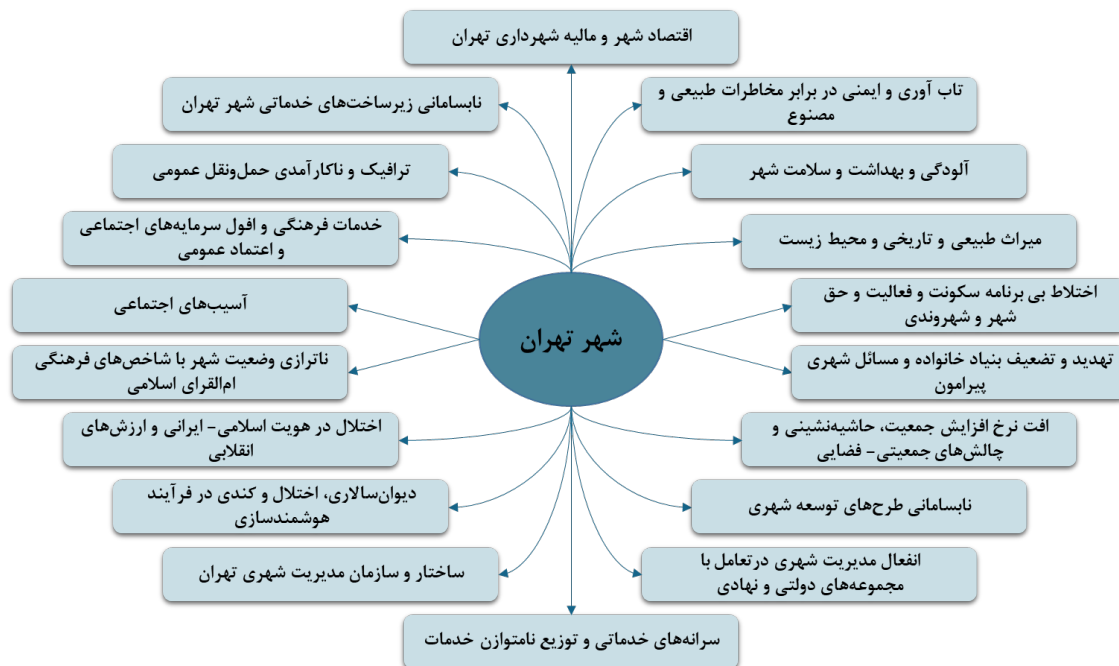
اقتصاد شهر و مالیه شهرداری تهران

نابسامانی زیرساخت‌های خدماتی شهر تهران

تاب آوری و ایمنی در برابر مخاطرات طبیعی و مصنوع

ترافیک و ناکارآمدی حمل‌ونقل عمومی

آلودگی و بهداشت و سلامت شهر

خدمات فرهنگی و افول سرمایه‌های اجتماعی و اعتماد عمومی

میراث طبیعی و تاریخی و محیط زیست

آسیب‌های اجتماعی

اختلاط بی برنامه سکونت و فعالیت و حق شهر و شهروندی

شهر تهران

ناترازی وضعیت شهر با شاخص‌های فرهنگی ام‌القرای اسلامی

تهدید و تضعیف بنیاد خانواده و مسائل شهری پیرامون

اختلال در هویت اسلامی- ایرانی و ارزش‌های انقلابی

افت نرخ افزایش جمعیت، حاشیه‌نشینی و چالش‌های جمعیتی- فضایی

دیوان‌سالاری، اختلال و کندی در فرآیند هوشمندسازی

نابسامانی طرح‌های توسعه شهری

ساختار و سازمان مدیریت شهری تهران

انفعال مدیریت شهری درتعامل با مجموعه‌های دولتی و نهادی

سرانه‌های خدماتی و توزیع نامتوازن خدمات